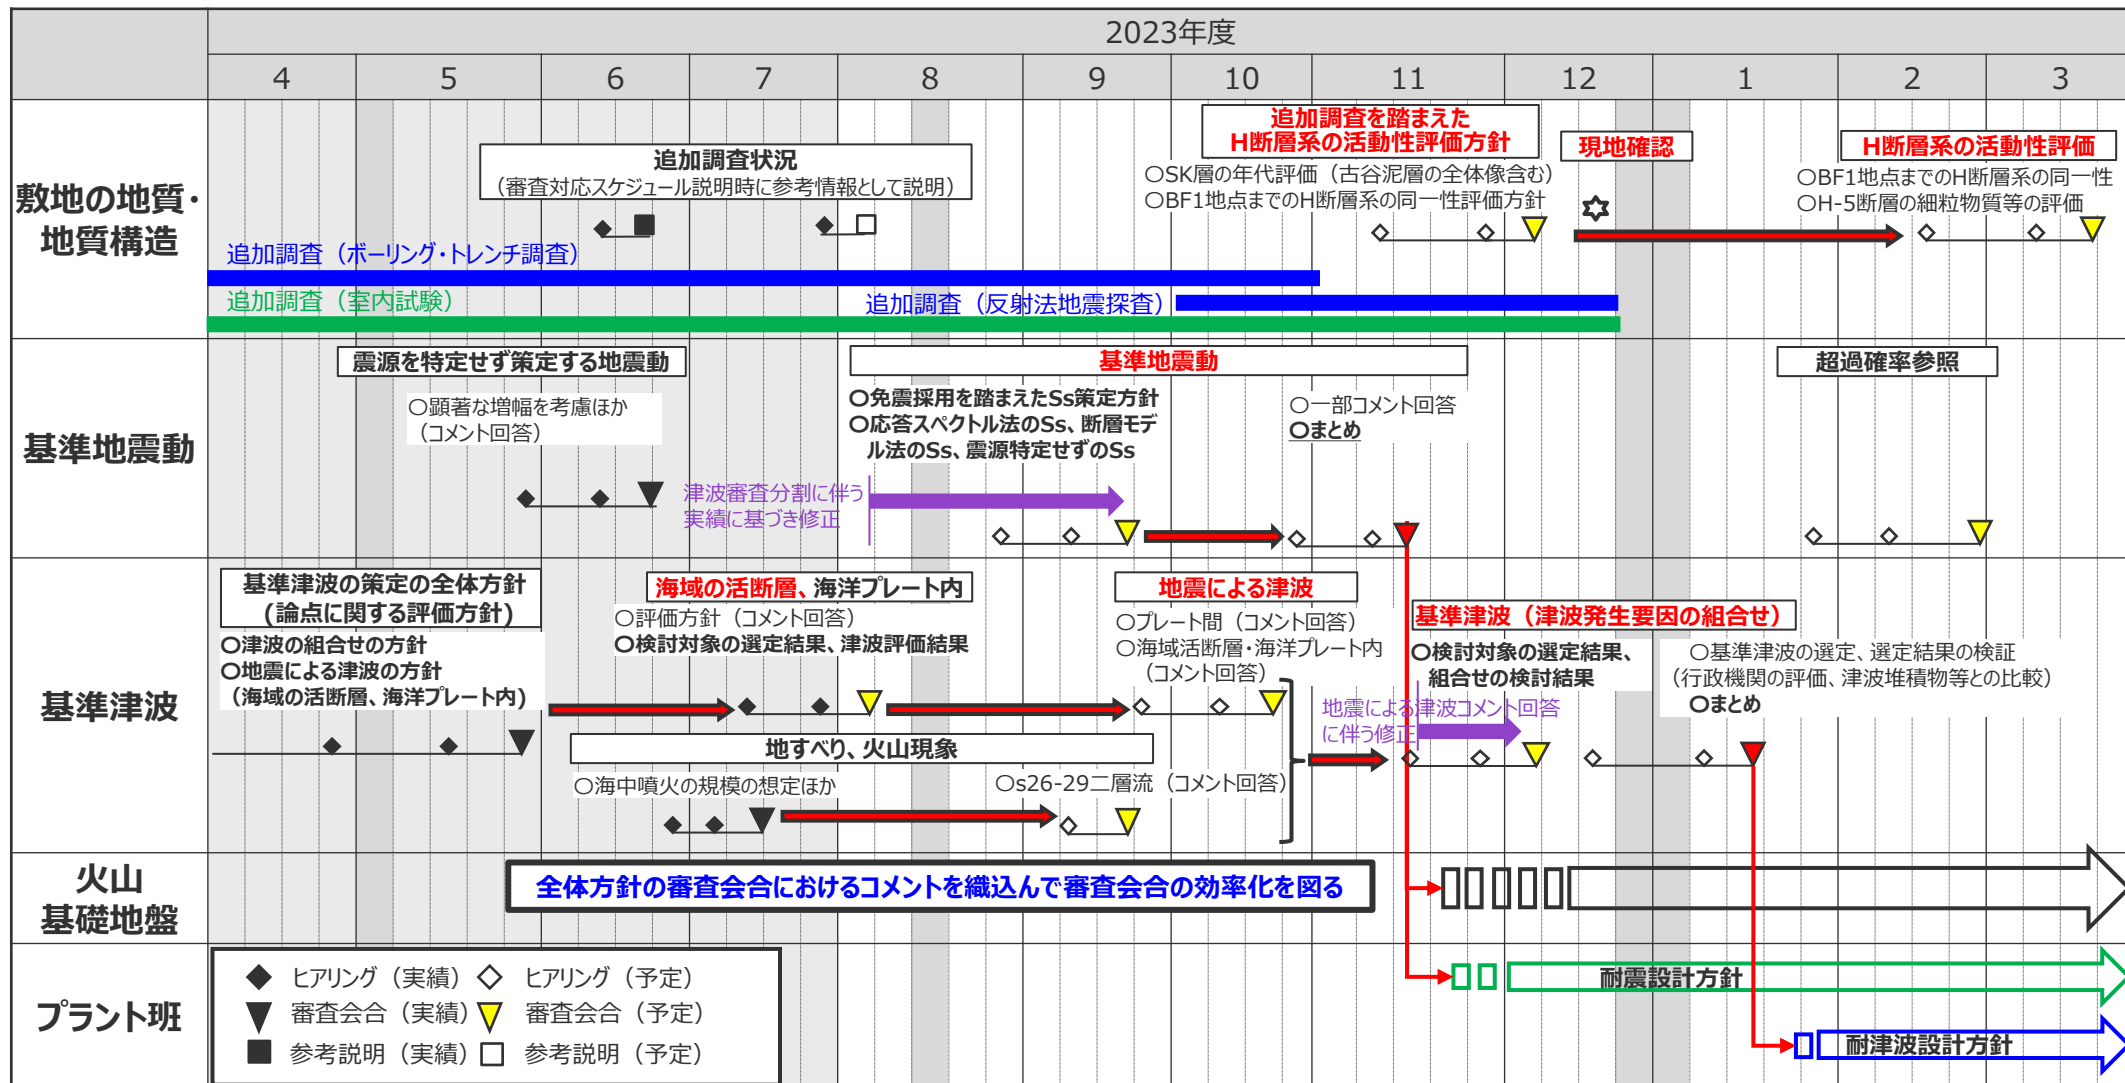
2023年度

4 5 6 7 8 9 10 11 12 1 2 3

敷地の地質・地質構造

追加調査状況
（審査対応スケジュール説明時に参考情報として説明）

追加調査を踏まえたH断層系の活動性評価方針
〇SK層の年代評価（古谷泥層の全体像含む）
〇BF1地点までのH断層系の同一性評価方針

現地確認

H断層系の活動性評価
〇BF1地点までのH断層系の同一性
〇H-5断層の細粒物質等の評価

追加調査（ボーリング・トレンチ調査）
追加調査（室内試験）
追加調査（反射法地震探査）

基準地震動

震源を特定せず策定する地震動
〇顕著な増幅を考慮ほか（コメント回答）

基準地震動
〇免震採用を踏まえたSs策定方針
〇応答スペクトル法のSs、断層モデル法のSs、震源特定せずのSs

〇一部コメント回答
〇まとめ

超過確率参照

津波審査分割に伴う実績に基づき修正

基準津波

基準津波の策定の全体方針（論点に関する評価方針）
〇津波の組合せの方針
〇地震による津波の方針（海域の活断層、海洋プレート内）

海域の活断層、海洋プレート内
〇評価方針（コメント回答）
〇検討対象の選定結果、津波評価結果

地震による津波
〇プレート間（コメント回答）
〇海域活断層・海洋プレート内（コメント回答）

基準津波（津波発生要因の組合せ）
〇検討対象の選定結果、組合せの検討結果

〇基準津波の選定、選定結果の検証（行政機関の評価、津波堆積物等との比較）
〇まとめ

地震による津波コメント回答に伴う修正

地すべり、火山現象
〇海中噴火の規模の想定ほか
〇s26-29二層流（コメント回答）

火山
基礎地盤

全体方針の審査会合におけるコメントを織込んで審査会合の効率化を図る

プラント班

ヒアリング（実績） ヒアリング（予定）
審査会合（実績） 審査会合（予定）
参考説明（実績） 参考説明（予定）

耐震設計方針
耐津波設計方針